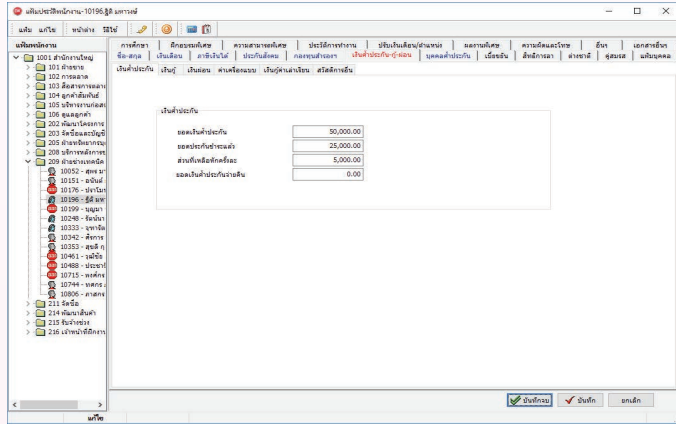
แฟ้มประวัติพนักงาน-10196,ฐิติ มหาวงษ์

แฟ้ม แก้ไข หน้าต่าง วิธีใช้

แฟ้มพนักงาน

1001 สำนักงานใหญ่
101 ฝ่ายขาย
102 การตลาด
103 สื่อสารการตลาด
104 ลูกค้าสัมพันธ์
105 บริหารงานก่อสร้าง
106 ดูแลลูกค้า
202 พัฒนาโครงการ
203 จัดซื้อและบัญชี
205 ฝ่ายทรัพยากรบุคคล
208 บริการหลังการขาย
209 ฝ่ายช่างเทคนิค
10052 - สุพร มา
10151 - อนันต์
10176 - ปราโมท
10196 - ฐิติ มหา
10199 - บุญมา
10248 - จีรนันท
10323 - บุหรัณ
10342 - ศักรภ
10353 - สุขดี กุ
10461 - วุฒิชัย
10488 - ประชาร
10715 - พงศ์กร
10744 - ทศกร
10806 - ภาสกร
211 จัดซื้อ
214 พัฒนาสินค้า
215 รับจำของ
216 เจ้าหน้าที่อีกงาน

การศึกษา | ฝึกอบรมพิเศษ | ความสามารถพิเศษ | ประวัติการทำงาน | ปรับเงินเดือน/ตำแหน่ง | ผลงานพิเศษ | ความผิดและโทษ | อื่นๆ | เอกสารอื่นๆ
ชื่อ-สกุล | เงินเดือน | ภาษีเงินได้ | ประกันสังคม | กองทุนสำรองฯ | เงินค้ำประกัน/กู้/ผ่อน | บุคคลค้ำประกัน | เบี้ยขยัน | สิทธิการลา | ล่วงเวลา | ผู้สมรส | แฟ้มบุคคล
เงินค้ำประกัน | เงินกู้ | เงินผ่อน | ค่าเครื่องแบบ | เงินกู้ค่าเล่าเรียน | สวัสดิการอื่น

เงินค้ำประกัน
ยอดเงินค้ำประกัน 50,000.00
ยอดประกันชำระแล้ว 25,000.00
ส่วนที่เหลือหักครั้งละ 5,000.00
ยอดเงินค้ำประกันจ่ายคืน 0.00

บันทึกจบ | บันทึก | ยกเลิก

แก้ไข